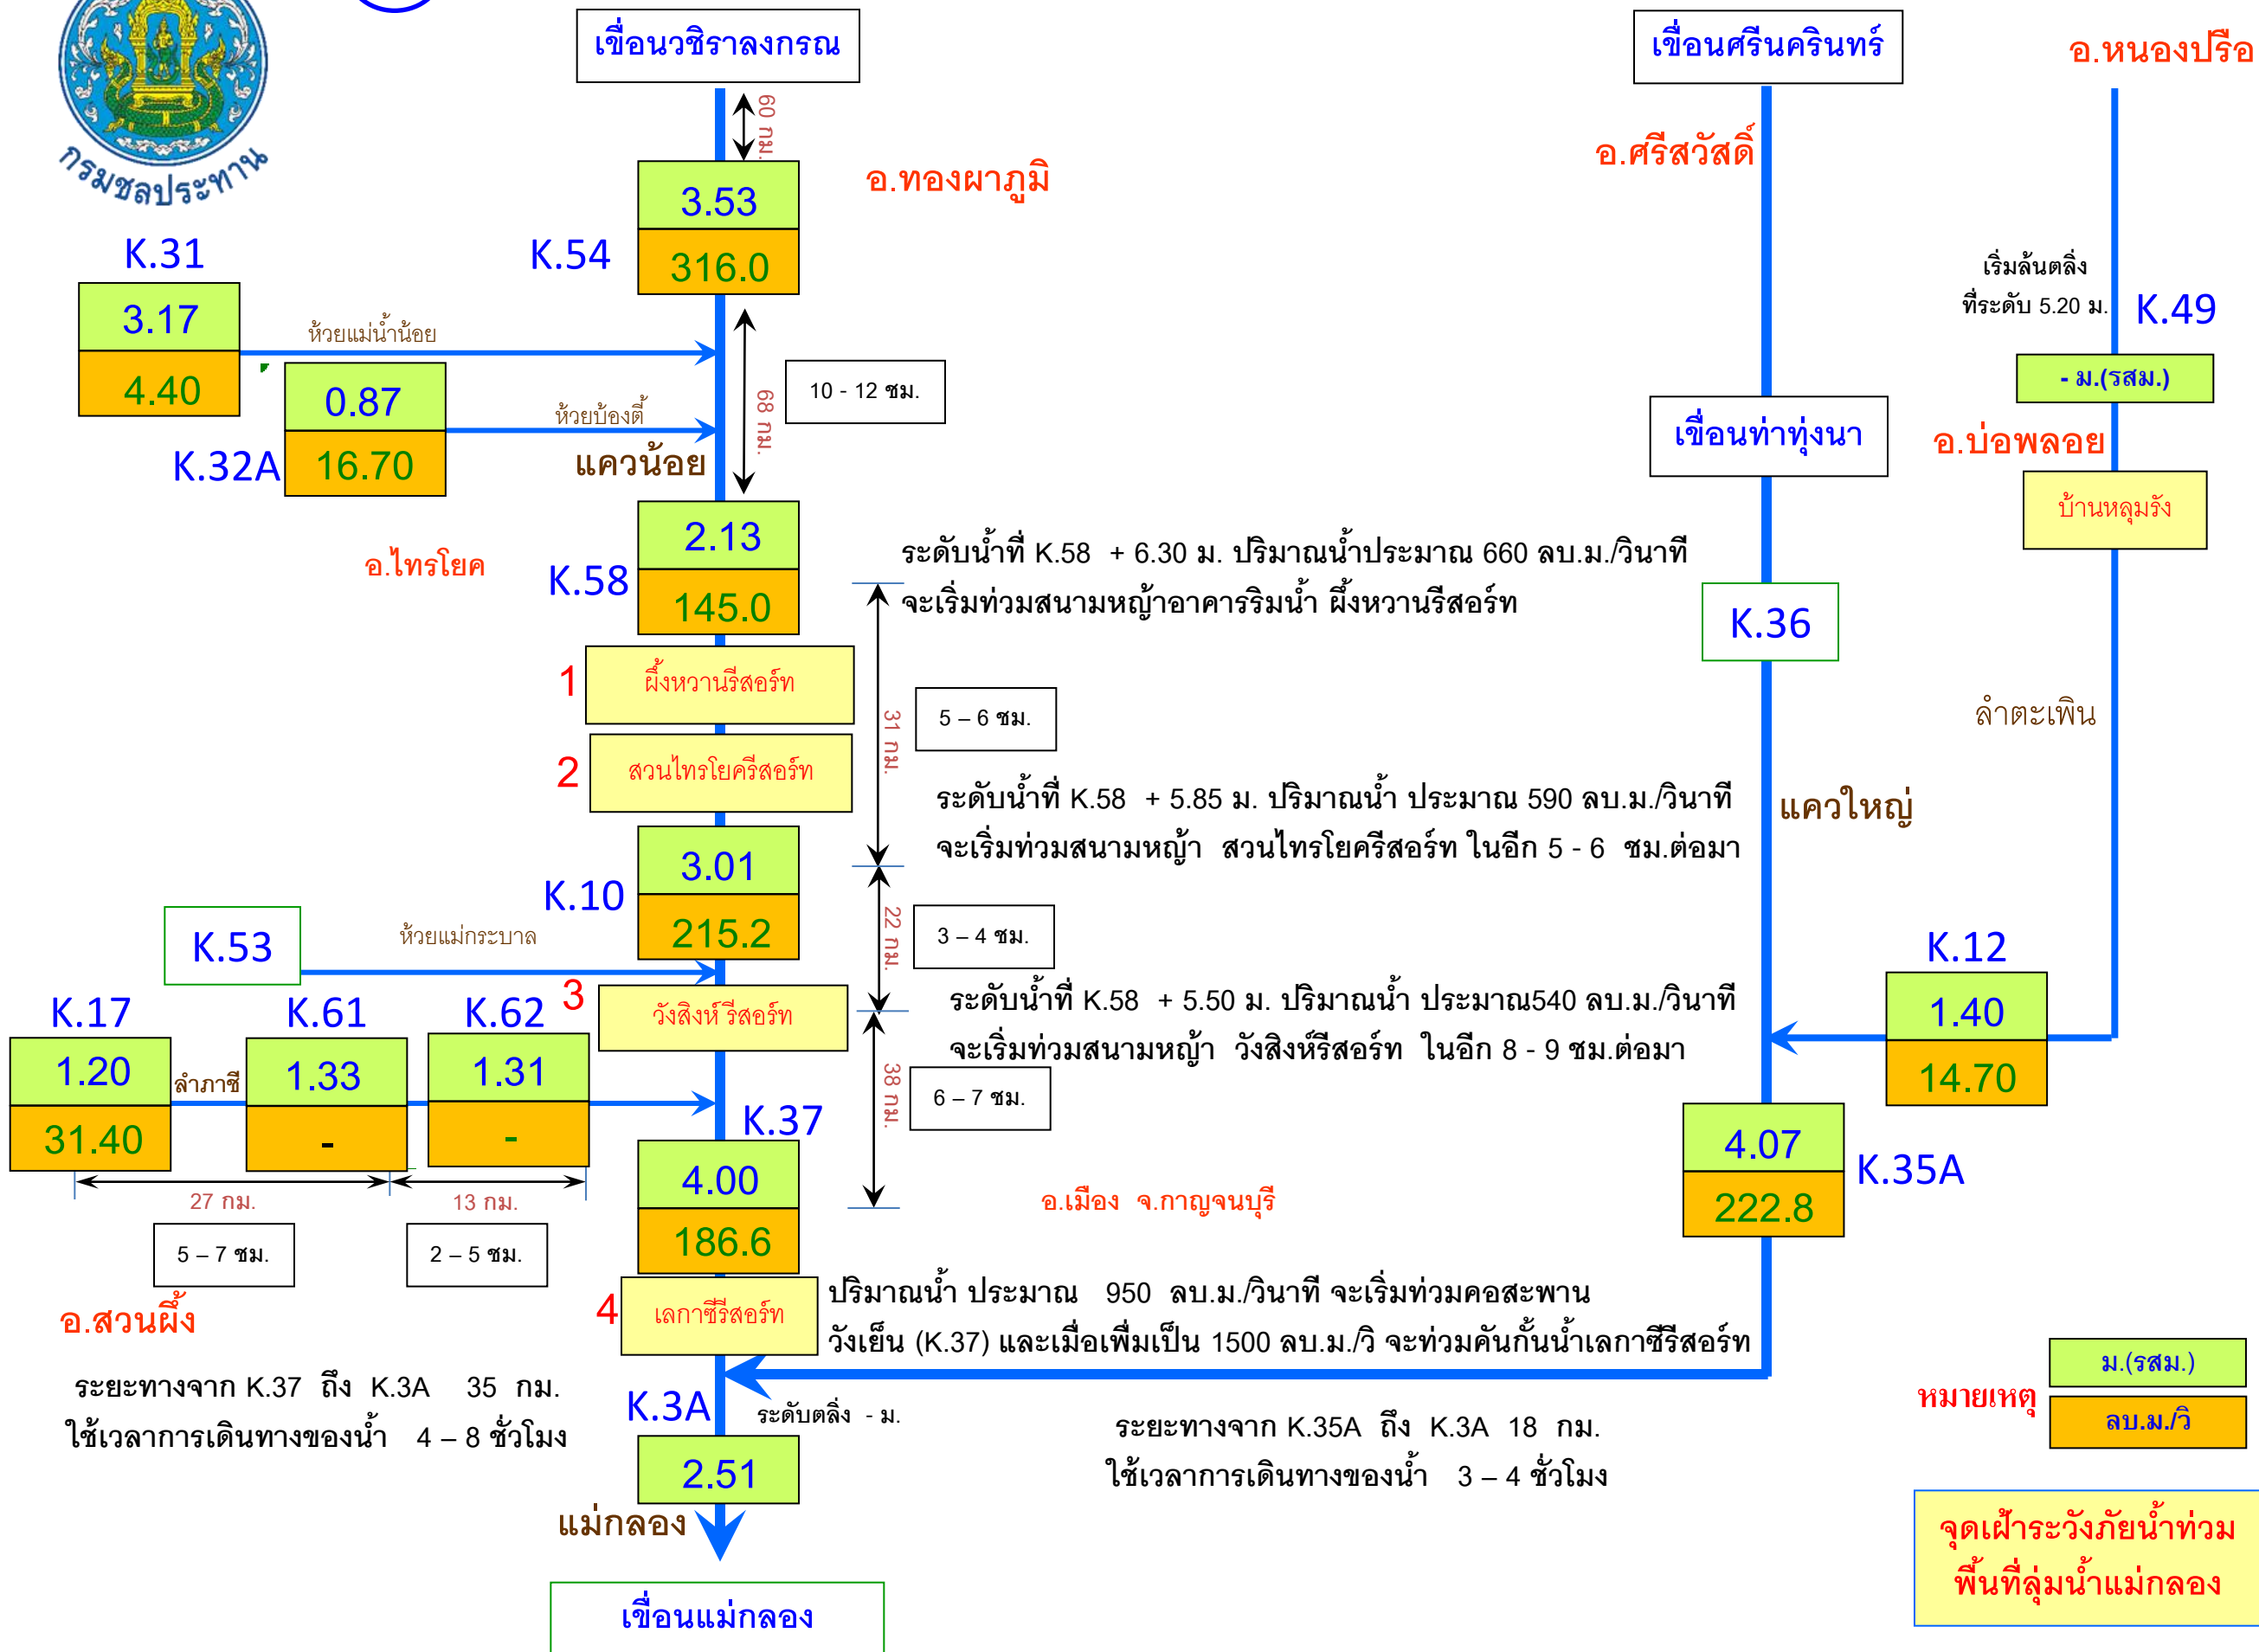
กรมชลประทาน

เขื่อนวชิราลงกรณ

เขื่อนศรีนครินทร์

อ.หนองปรือ

60 กม.

อ.ศรีสวัสดิ์

3.53
316.0

อ.ทองผาภูมิ

K.31
3.17
4.40

K.54

เริ่มล้นตลิ่ง ที่ระดับ 5.20 ม.

K.49

ห้วยแม่น้ำน้อย

0.87
16.70

K.32A

ห้วยบ้องตี้

68 กม.

10 - 12 ชม.

- ม.(รสม.)

เขื่อนท่าทุ่งนา

อ.บ่อพลอย

แควน้อย

บ้านหลุมรัง

2.13
145.0

K.58

อ.ไทรโยค

ระดับน้ำที่ K.58 + 6.30 ม. ปริมาณน้ำประมาณ 660 ลบ.ม./วินาที จะเริ่มท่วมสนามหญ้าอาคารริมน้ำ ผึ้งหวานรีสอร์ท

K.36

1 ผึ้งหวานรีสอร์ท

31 กม.

5 – 6 ชม.

ลำตะเพิน

2 สวนไทรโยครีสอร์ท

ระดับน้ำที่ K.58 + 5.85 ม. ปริมาณน้ำ ประมาณ 590 ลบ.ม./วินาที จะเริ่มท่วมสนามหญ้า สวนไทรโยครีสอร์ท ในอีก 5 - 6 ชม.ต่อมา

แควใหญ่

3.01
215.2

K.10

22 กม.

3 – 4 ชม.

K.53

ห้วยแม่กระบาล

K.12

3 วังสิงห์ รีสอร์ท

ระดับน้ำที่ K.58 + 5.50 ม. ปริมาณน้ำ ประมาณ540 ลบ.ม./วินาที จะเริ่มท่วมสนามหญ้า วังสิงห์รีสอร์ท ในอีก 8 - 9 ชม.ต่อมา

1.40
14.70

K.17
1.20
31.40

ลำภาชี

K.61
1.33
-

K.62
1.31
-

38 กม.

6 – 7 ชม.

K.37

4.00
186.6

4.07
222.8

K.35A

27 กม.

13 กม.

อ.เมือง จ.กาญจนบุรี

5 – 7 ชม.

2 – 5 ชม.

อ.สวนผึ้ง

4 เลกาซี่รีสอร์ท

ปริมาณน้ำ ประมาณ 950 ลบ.ม./วินาที จะเริ่มท่วมคอสะพานวังเย็น (K.37) และเมื่อเพิ่มเป็น 1500 ลบ.ม./วิ จะท่วมคันกั้นน้ำเลกาซี่รีสอร์ท

ระยะทางจาก K.37 ถึง K.3A 35 กม.
ใช้เวลาการเดินทางของน้ำ 4 – 8 ชั่วโมง

K.3A

ระดับตลิ่ง - ม.

ม.(รสม.)

หมายเหตุ

ลบ.ม./วิ

ระยะทางจาก K.35A ถึง K.3A 18 กม.
ใช้เวลาการเดินทางของน้ำ 3 – 4 ชั่วโมง

2.51

แม่กลอง

เขื่อนแม่กลอง

จุดเฝ้าระวังภัยน้ำท่วม พื้นที่ลุ่มน้ำแม่กลอง